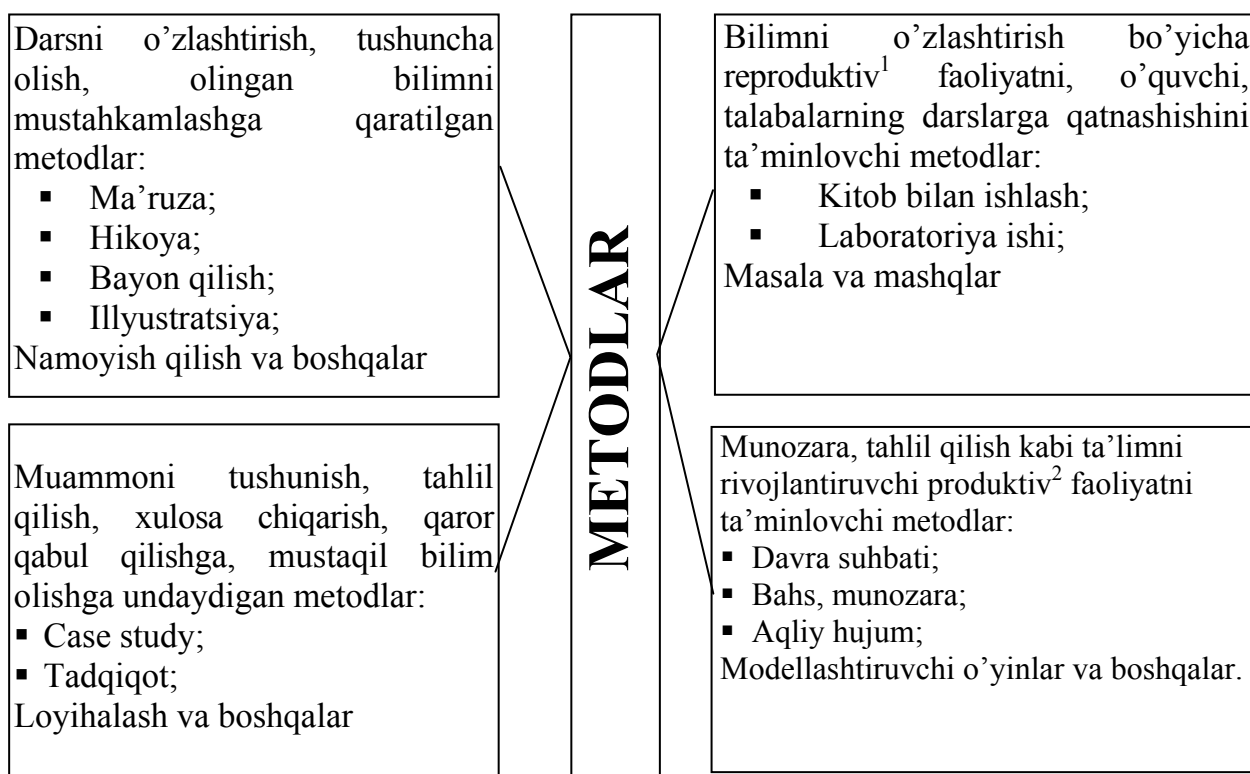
Darsni o’zlashtirish, tushuncha olish, olingan bilimni mustahkamlashga qaratilgan metodlar:
- Ma’ruza;
- Hikoya;
- Bayon qilish;
- Illyustratsiya;

Namoyish qilish va boshqalar

Muammoni tushunish, tahlil qilish, xulosa chiqarish, qaror qabul qilishga, mustaqil bilim olishga undaydigan metodlar:
- Case study;
- Tadqiqot;

Loyihalash va boshqalar

METODLAR

Bilimni o’zlashtirish bo’yicha reproduktiv$^1$ faoliyatni, o’quvchi, talabalarning darslarga qatnashishini ta’minlovchi metodlar:
- Kitob bilan ishlash;
- Laboratoriya ishi;

Masala va mashqlar

Munozara, tahlil qilish kabi ta’limni rivojlantiruvchi produktiv$^2$ faoliyatni ta’minlovchi metodlar:
- Davra suhbati;
- Bahs, munozara;
- Aqliy hujum;

Modellashtiruvchi o’yinlar va boshqalar.